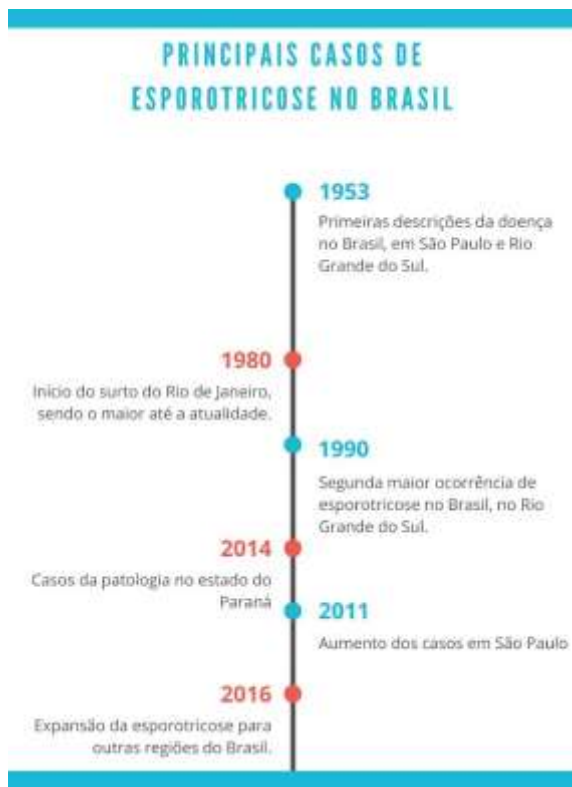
PRINCIPAIS CASOS DE ESPOROTRICOSE NO BRASIL

1953
Primeiras descrições da doença no Brasil, em São Paulo e Rio Grande do Sul.

1980
Início do surto do Rio de Janeiro, sendo o maior até a atualidade.

1990
Segunda maior ocorrência de esporotricose no Brasil, no Rio Grande do Sul.

2014
Casos da patologia no estado do Paraná

2011
Aumento dos casos em São Paulo

2016
Expansão da esporotricose para outras regiões do Brasil.